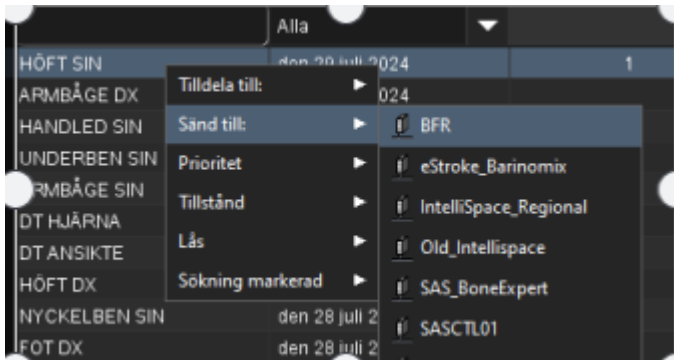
Alla

HÖFT SIN | den 29 juli 2024 | 1
ARMBÅGE DX | 2024
HANDLED SIN
UNDERBEN SIN
RMBÅGE SIN
DT HJÄRNA
DT ANSIKTE
HÖFT DX
NYCKELBEN SIN | den 28 juli 2
FOT DX | den 28 juli 2

Tilldela till:
Sänd till:
Prioritet
Tillstånd
Lås
Sökning markerad

BFR
eStroke_Barinomix
IntelliSpace_Regional
Old_Intellispace
SAS_BoneExpert
SASCTL01